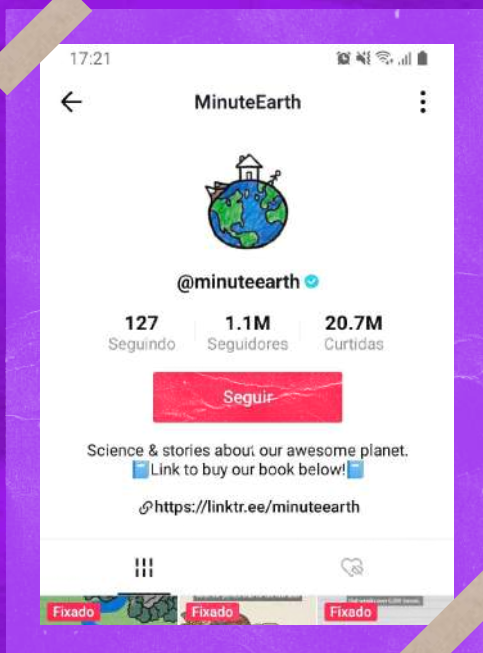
17:21

MinuteEarth

@minuteearth

127
Seguindo

1.1M
Seguidores

20.7M
Curtidas

Seguir

Science & stories about our awesome planet.
📘Link to buy our book below!📘

https://linktr.ee/minuteearth

Fixado
Fixado
Fixado